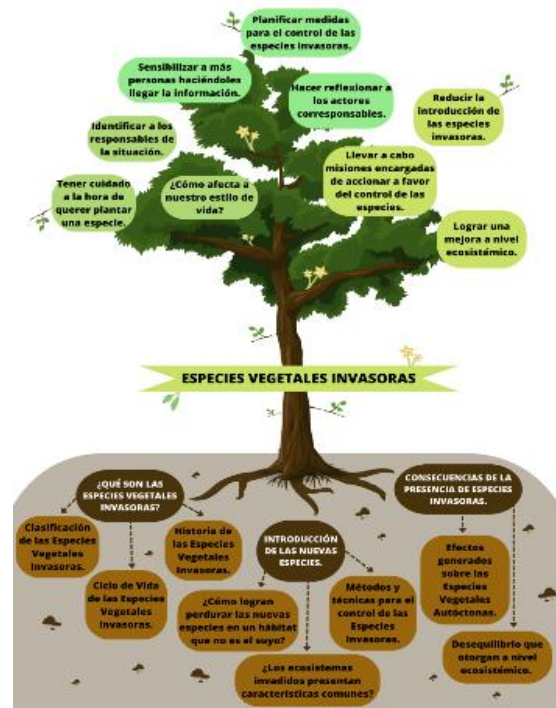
Planificar medidas para el control de las especies invasoras.

Sensibilizar a más personas haciéndoles llegar la información.

Hacer reflexionar a los actores corresponsables.

Reducir la introducción de las especies invasoras.

Identificar a los responsables de la situación.

Llevar a cabo misiones encargadas de accionar a favor del control de las especies.

Tener cuidado a la hora de querer plantar una especie.

¿Cómo afecta a nuestro estilo de vida?

Lograr una mejora a nivel ecosistémico.

ESPECIES VEGETALES INVASORAS

¿QUÉ SON LAS ESPECIES VEGETALES INVASORAS?

CONSECUENCIAS DE LA PRESENCIA DE ESPECIES INVASORAS.

Clasificación de las Especies Vegetales Invasoras.

Historia de las Especies Vegetales Invasoras.

INTRODUCCIÓN DE LAS NUEVAS ESPECIES.

Efectos generados sobre las Especies Vegetales Autóctonas.

Ciclo de Vida de las Especies Vegetales Invasoras.

Métodos y técnicas para el control de las Especies Invasoras.

¿Cómo logran perdurar las nuevas especies en un hábitat que no es el suyo?

Desequilibrio que otorgan a nivel ecosistémico.

¿Los ecosistemas invadidos presentan características comunes?